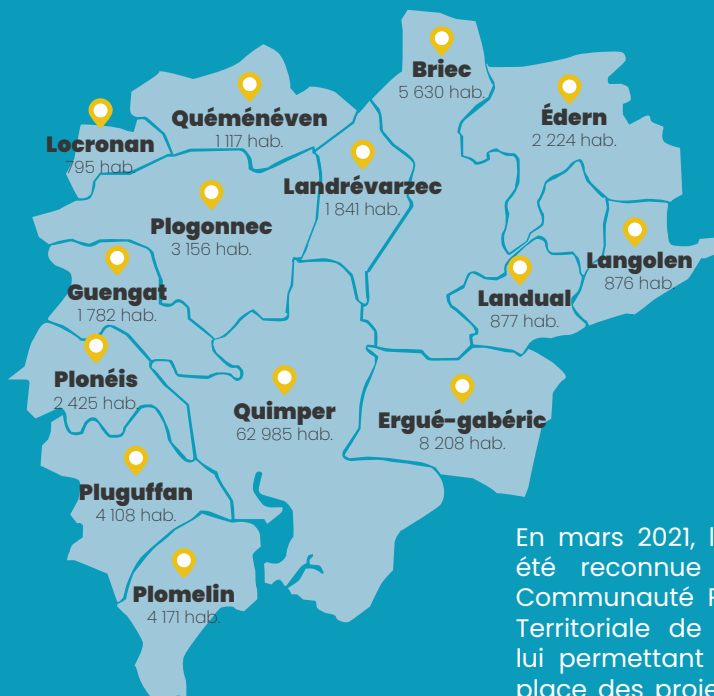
Briec
5 630 hab.

Quéménéven
1 117 hab.

Édern
2 224 hab.

Locronan
795 hab.

Landrévarzec
1 841 hab.

Plogonnec
3 156 hab.

Langolen
876 hab.

Guengat
1 782 hab.

Landual
877 hab.

Plonéis
2 425 hab.

Quimper
62 985 hab.

Ergué-gabéric
8 208 hab.

Pluguffan
4 108 hab.

Plomelin
4 171 hab.

En mars 2021, l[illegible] été reconnue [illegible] Communauté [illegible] Territoriale de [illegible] lui permettant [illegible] place des proje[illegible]